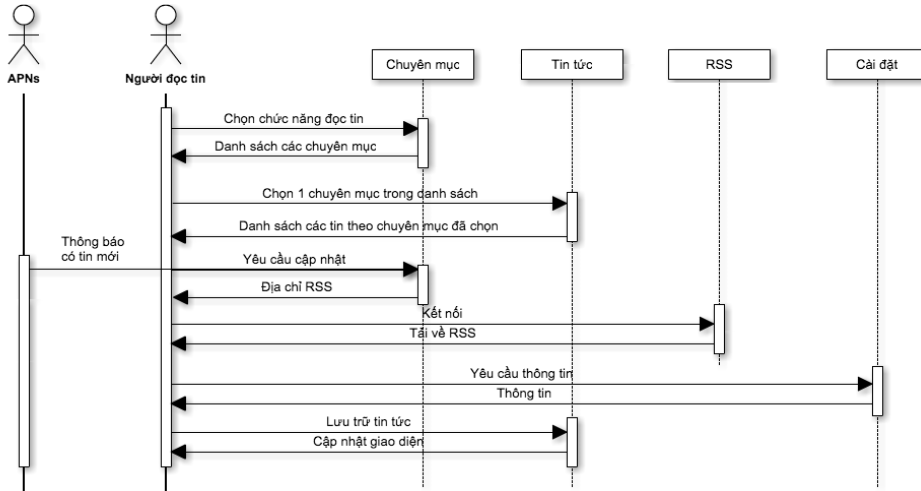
APNs

Người đọc tin

Chuyên mục

Tin tức

RSS

Cài đặt

Chọn chức năng đọc tin

Danh sách các chuyên mục

Chọn 1 chuyên mục trong danh sách

Danh sách các tin theo chuyên mục đã chọn

Thông báo có tin mới

Yêu cầu cập nhật

Địa chỉ RSS

Kết nối

Tải về RSS

Yêu cầu thông tin

Thông tin

Lưu trữ tin tức

Cập nhật giao diện